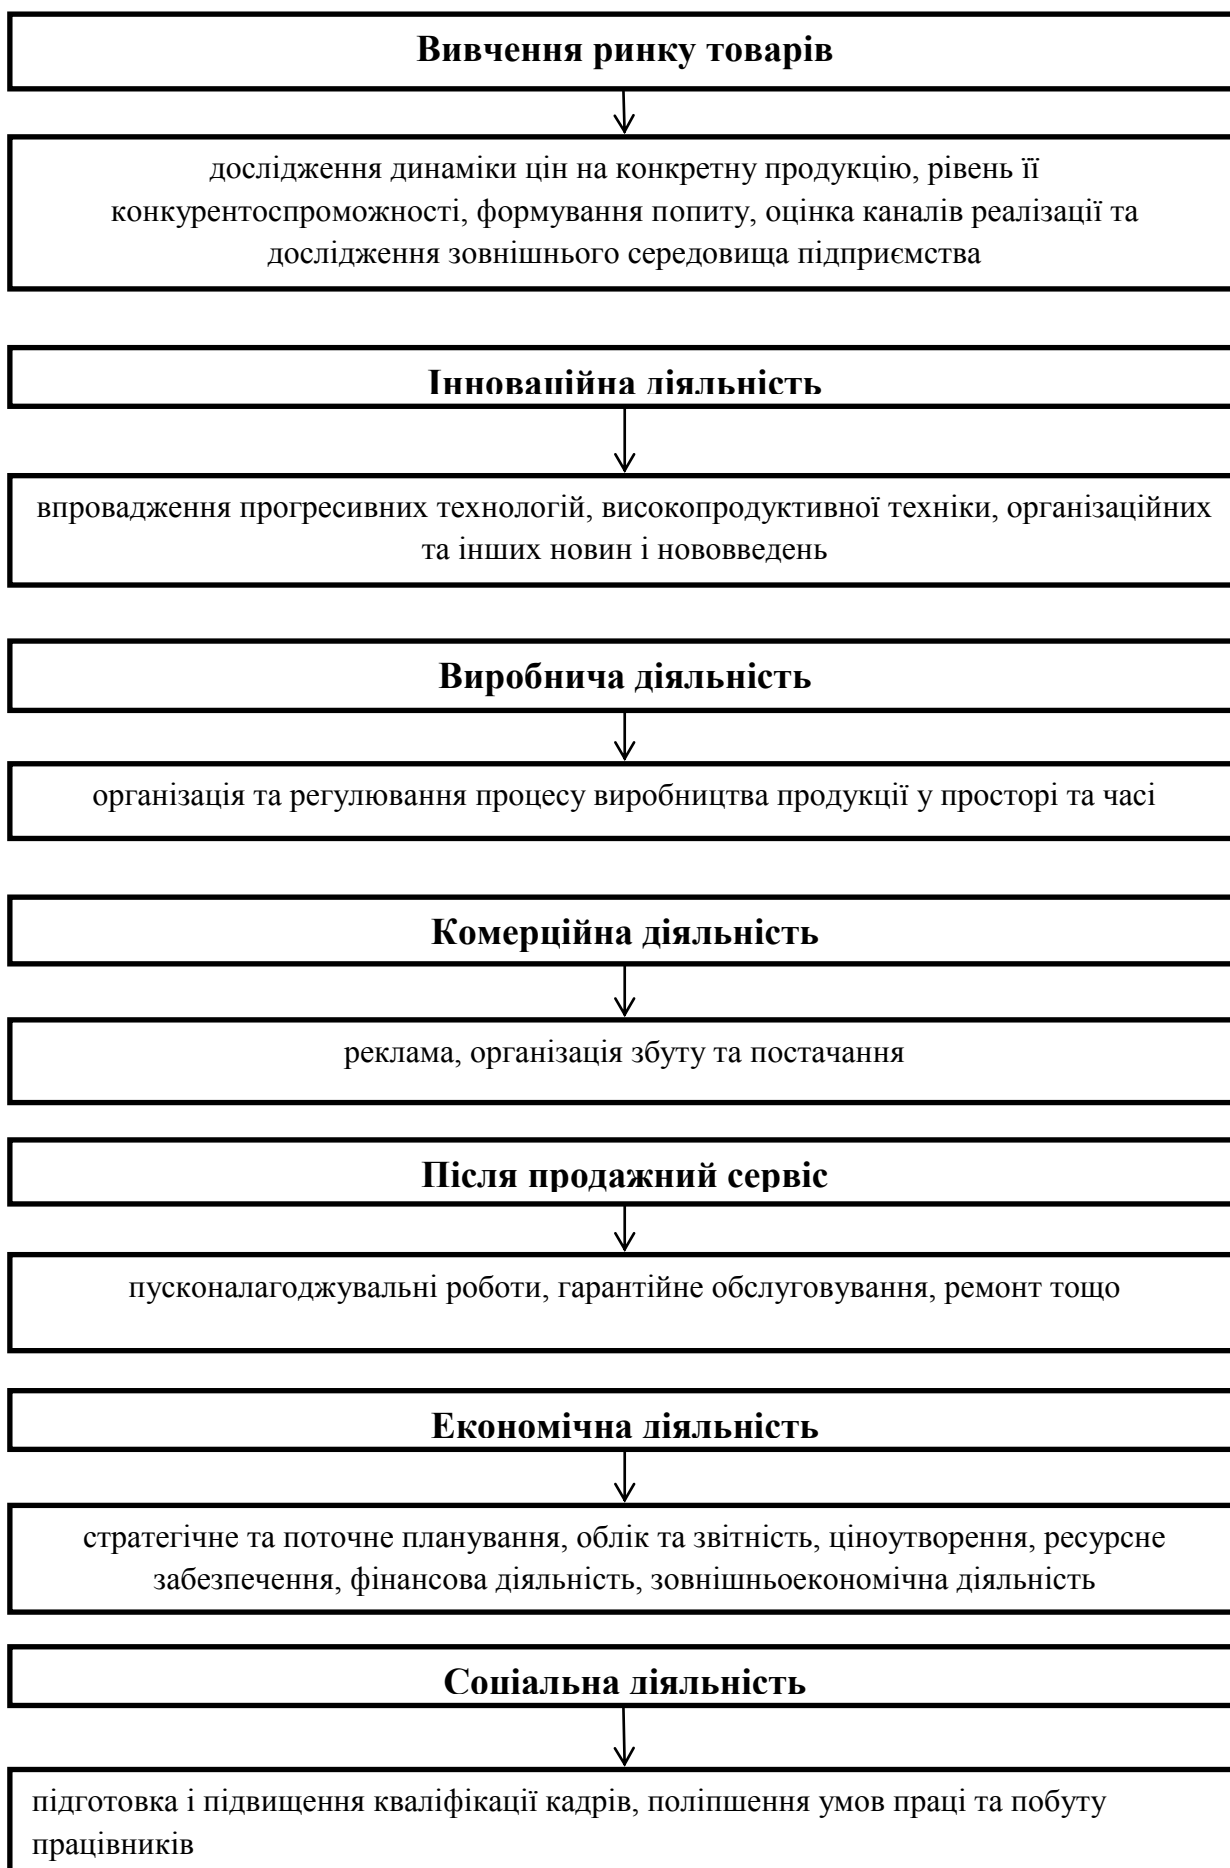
Вивчення ринку товарів

дослідження динаміки цін на конкретну продукцію, рівень її конкурентоспроможності, формування попиту, оцінка каналів реалізації та дослідження зовнішнього середовища підприємства

Інноваційна діяльність

впровадження прогресивних технологій, високопродуктивної техніки, організаційних та інших новин і нововведень

Виробнича діяльність

організація та регулювання процесу виробництва продукції у просторі та часі

Комерційна діяльність

реклама, організація збуту та постачання

Після продажний сервіс

пусконалагоджувальні роботи, гарантійне обслуговування, ремонт тощо

Економічна діяльність

стратегічне та поточне планування, облік та звітність, ціноутворення, ресурсне забезпечення, фінансова діяльність, зовнішньоекономічна діяльність

Соціальна діяльність

підготовка і підвищення кваліфікації кадрів, поліпшення умов праці та побуту працівників